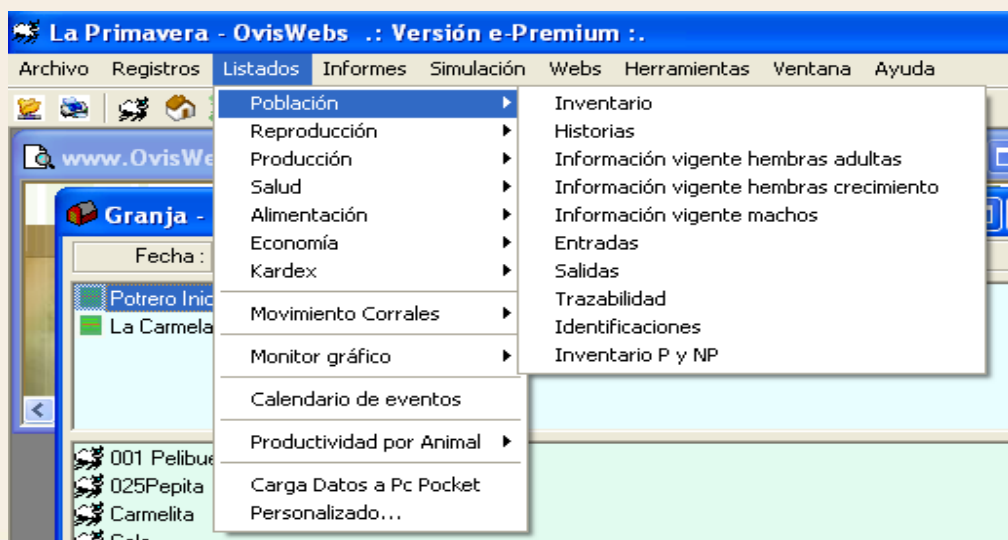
La Primavera - OvisWebs .: Versión e-Premium :.

Archivo Registros Listados Informes Simulación Webs Herramientas Ventana Ayuda

www.OvisWe

Granja -

Fecha :

Potrero Inic
La Carmela

001 Pelibue
025Pepita
Carmelita
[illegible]

Población
Reproducción
Producción
Salud
Alimentación
Economía
Kardex
Movimiento Corrales
Monitor gráfico
Calendario de eventos
Productividad por Animal
Carga Datos a Pc Pocket
Personalizado...

Inventario
Historias
Información vigente hembras adultas
Información vigente hembras crecimiento
Información vigente machos
Entradas
Salidas
Trazabilidad
Identificaciones
Inventario P y NP